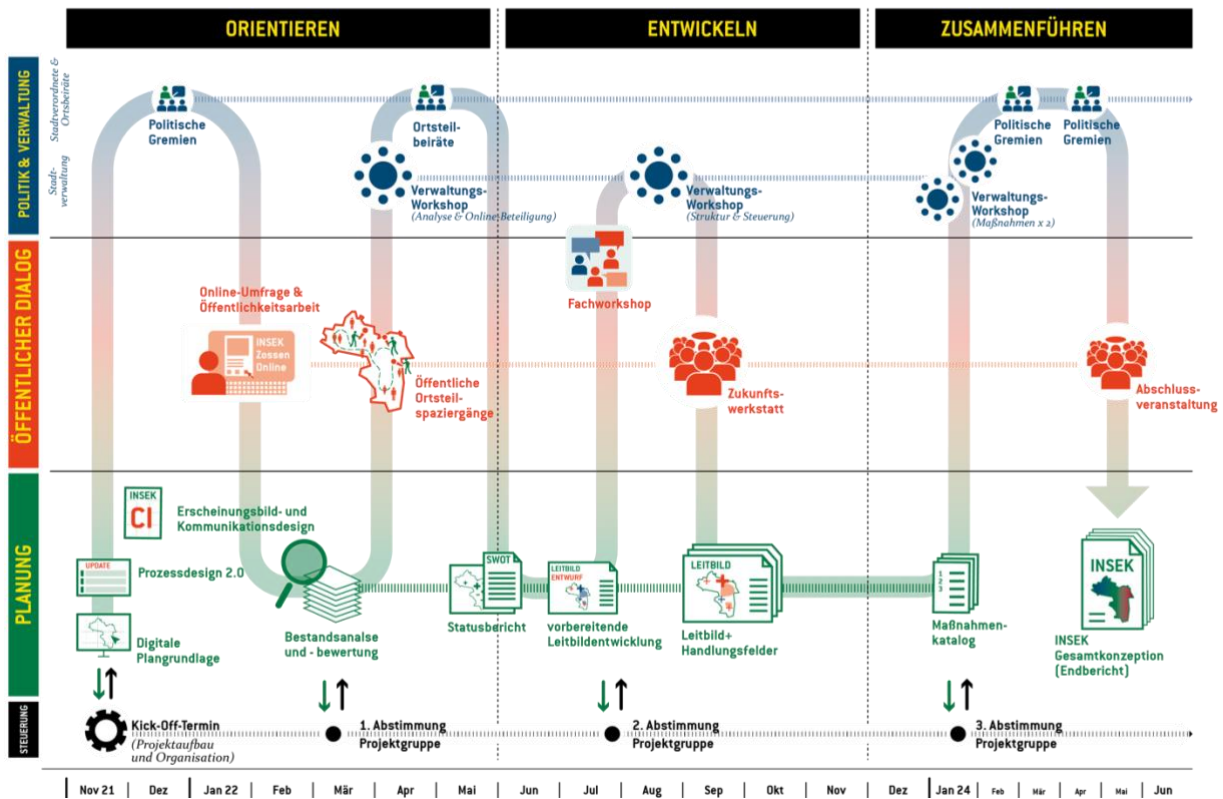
ORIENTIEREN

ENTWICKELN

ZUSAMMENFÜHREN

POLITIK & VERWALTUNG

Stadtverordnete & Ortsbeiräte

Stadtverwaltung

Politische Gremien

Ortsteilbeiräte

Verwaltungs-Workshop
(Analyse & Online-Beteiligung)

Verwaltungs-Workshop
(Struktur & Steuerung)

Politische Gremien

Politische Gremien

Verwaltungs-Workshop
(Maßnahmen x 2)

ÖFFENTLICHER DIALOG

Fachworkshop

Online-Umfrage & Öffentlichkeitsarbeit

INSEK Zossen Online

Öffentliche Ortsteilspaziergänge

Zukunftswerkstatt

Abschlussveranstaltung

PLANUNG

INSEK

CI

Erscheinungsbild- und Kommunikationsdesign

UPDATE

Prozessdesign 2.0

Digitale Plangrundlage

Bestandsanalse und - bewertung

SWOT

Statusbericht

LEITBILD ENTWURF

vorbereitende Leitbildentwicklung

LEITBILD

Leitbild+ Handlungsfelder

Maßnahmenkatalog

INSEK

INSEK Gesamtkonzeption (Endbericht)

STEUERUNG

Kick-Off-Termin
(Projektaufbau und Organisation)

1. Abstimmung Projektgruppe

2. Abstimmung Projektgruppe

3. Abstimmung Projektgruppe

Nov 21 | Dez | Jan 22 | Feb | Mär | Apr | Mai | Jun | Jul | Aug | Sep | Okt | Nov | Dez | Jan 24 | Feb | Mär | Apr | Mai | Jun